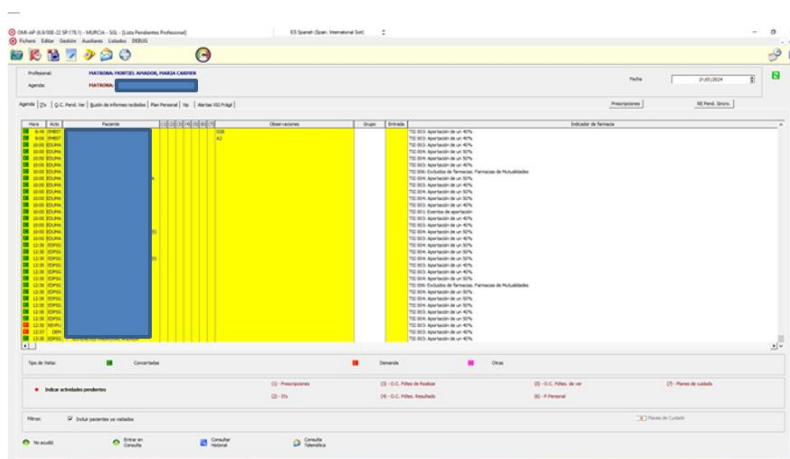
OMI-AP (6.9.108.22 SP-176.1) - MURCIA - SGL - [Lista Pendientes Profesional]
ES Spanish (Span. International Sort)
Fichero Editar Gestión Auxiliares Listados DEBUG

Profesional: MATRONA: MONTIEL AMADOR, MARIA CARMEN
Agenda: MATRONA:
Fecha 21/05/2024

Agenda | CTs | O.C. Pend. Ver | Gestión de informes recibidos | Plan Personal | Ap | Alertas VGI Frágil
Prescripciones
RE Pend. Sincro.

| Hora | Acto | Paciente | 1 | 2 | 3 | 4 | 5 | 6 | 7 | Observaciones | Grupo | Entrada | Indicador de farmacia |
|---|---|---|---|---|---|---|---|---|---|---|---|---|---|
| 8:45 | EMBST | | | | | | | | | 038 | | | TSI 003: Aportación de un 40% |
| 9:00 | EMBST | | | | | | | | | A2 | | | TSI 003: Aportación de un 40% |
| 10:00 | EDUMA | | | | | | | | | | | | TSI 003: Aportación de un 40% |
| 10:00 | EDUMA | | | | | | | | | | | | TSI 004: Aportación de un 50% |
| 10:00 | EDUMA | | | | | | | | | | | | TSI 003: Aportación de un 40% |
| 10:00 | EDUMA | | | | | | | | | | | | TSI 003: Aportación de un 40% |
| 10:00 | EDUMA | | | | | | | | | | | | TSI 006: Excluidos de farmacia. Farmacias de Mutualidades |
| 10:00 | EDUMA | | | | | | | | | | | | TSI 004: Aportación de un 50% |
| 10:00 | EDUMA | | | | | | | | | | | | TSI 003: Aportación de un 40% |
| 10:00 | EDUMA | | | | | | | | | | | | TSI 003: Aportación de un 40% |
| 10:00 | EDUMA | | | | | | | | | | | | TSI 004: Aportación de un 50% |
| 10:00 | EDUMA | | | | | | | | | | | | TSI 004: Aportación de un 50% |
| 10:00 | EDUMA | | | | | | | | | | | | TSI 003: Aportación de un 40% |
| 10:00 | EDUMA | | | | | | | | | | | | TSI 001: Exentos de aportación |
| 10:00 | EDUMA | | | | | | | | | | | | TSI 003: Aportación de un 40% |
| 10:00 | EDUMA | | | | | | | | | | | | TSI 003: Aportación de un 40% |
| 10:00 | EDUMA | | | | | | | | | | | | TSI 004: Aportación de un 50% |
| 10:00 | EDUMA | | | | | | | | | | | | TSI 003: Aportación de un 40% |
| 12:30 | EDPSG | | | | | | | | | | | | TSI 004: Aportación de un 50% |
| 12:30 | EDPSG | | | | | | | | | | | | TSI 003: Aportación de un 40% |
| 12:30 | EDPSG | | | | | | | | | | | | TSI 003: Aportación de un 40% |
| 12:30 | EDPSG | | | | | | | | | | | | TSI 003: Aportación de un 40% |
| 12:30 | EDPSG | | | | | | | | | | | | TSI 003: Aportación de un 40% |
| 12:30 | EDPSG | | | | | | | | | | | | TSI 004: Aportación de un 50% |
| 12:30 | EDPSG | | | | | | | | | | | | TSI 006: Excluidos de farmacia. Farmacias de Mutualidades |
| 12:30 | EDPSG | | | | | | | | | | | | TSI 004: Aportación de un 50% |
| 12:30 | EDPSG | | | | | | | | | | | | TSI 003: Aportación de un 40% |
| 12:30 | EDPSG | | | | | | | | | | | | TSI 004: Aportación de un 50% |
| 12:30 | EDPSG | | | | | | | | | | | | TSI 003: Aportación de un 40% |
| 12:30 | EDPSG | | | | | | | | | | | | TSI 004: Aportación de un 50% |
| 12:30 | EDPSG | | | | | | | | | | | | TSI 003: Aportación de un 40% |
| 12:30 | REVPU | | | | | | | | | | | | TSI 003: Aportación de un 40% |
| 12:37 | DEM | | | | | | | | | | | | TSI 003: Aportación de un 40% |
| 13:00 | EDPSG | | | | | | | | | | | | TSI 003: Aportación de un 40% |

Tipo de Visita: Concertadas Demanda Otras

Indicar actividades pendientes
(1) - Prescripciones (3) - O.C. Fdtes de Realizar (5) - O.C. Fdtes. de ver (7) - Planes de cuidado
(2) - ITs (4) - O.C. Fdtes. Resultado (6) - P. Personal

Filtros: Incluir pacientes ya visitados
Planes de Cuidado

No acudió | Entrar en Consulta | Consultar Historial | Consulta Telemática